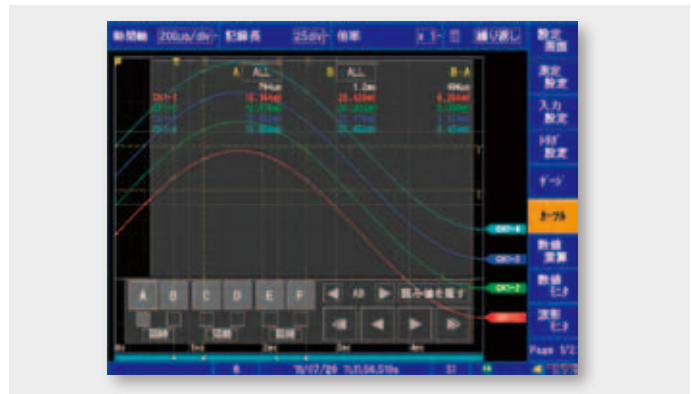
時間軸 200us/div 記録長 25div 倍率 x 1 繰り返し

設定画面
測定設定
入力設定
トリガ設定
ゲージ
カーソル
数値演算
数値モニタ
波形モニタ
Page 1/2

A ALL B ALL B-A

794us 1.2ms 406us

CH1-1
CH1-2
CH1-3
CH1-4

CH1-4
CH1-3
CH1-2
CH1-1

A B C D E F
AB
読み値を隠す

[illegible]